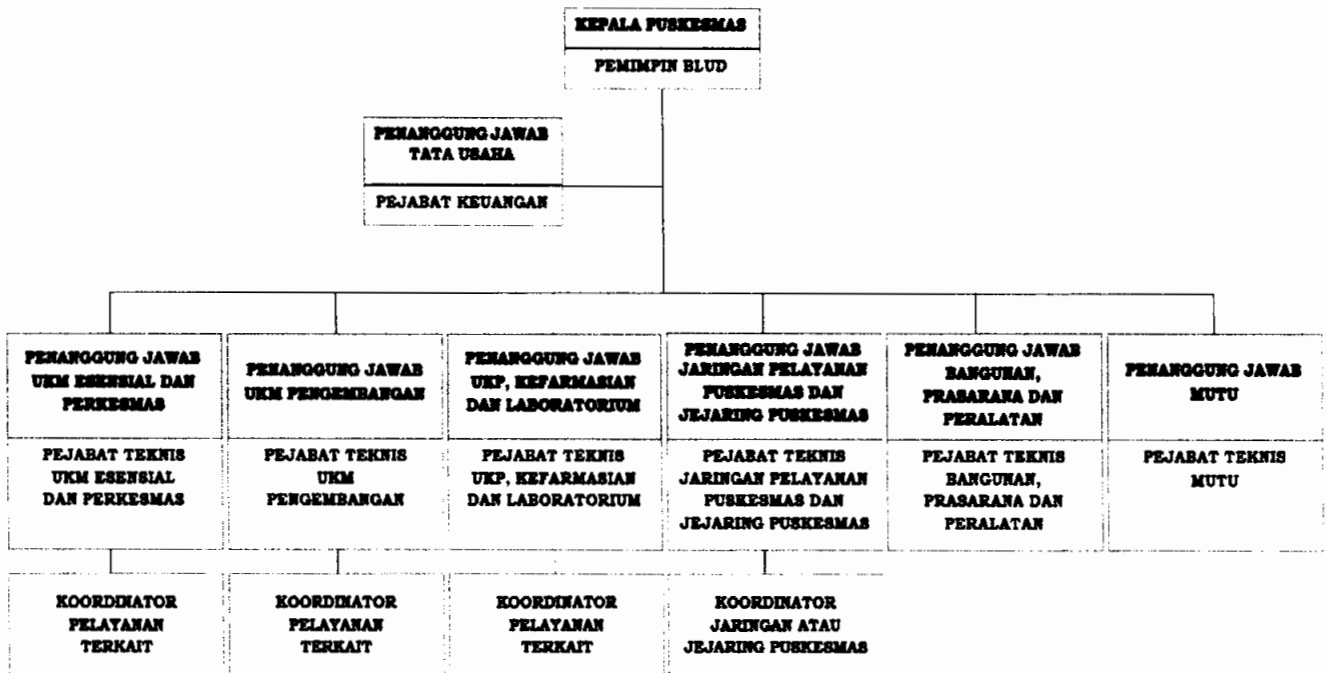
KEPALA PUSKESMAS

PEMIMPIN BLUD

PENANGGUNG JAWAB TATA USAHA

PEJABAT KEUANGAN

PENANGGUNG JAWAB UKM ESENSIAL DAN PERKESMAS

PEJABAT TEKNIS UKM ESENSIAL DAN PERKESMAS

PENANGGUNG JAWAB UKM PENGEMBANGAN

PEJABAT TEKNIS UKM PENGEMBANGAN

PENANGGUNG JAWAB UKP, KEFARMASIAN DAN LABORATORIUM

PEJABAT TEKNIS UKP, KEFARMASIAN DAN LABORATORIUM

PENANGGUNG JAWAB JARINGAN PELAYANAN PUSKESMAS DAN JEJARING PUSKESMAS

PEJABAT TEKNIS JARINGAN PELAYANAN PUSKESMAS DAN JEJARING PUSKESMAS

PENANGGUNG JAWAB BANGUNAN, PRASARANA DAN PERALATAN

PEJABAT TEKNIS BANGUNAN, PRASARANA DAN PERALATAN

PENANGGUNG JAWAB MUTU

PEJABAT TEKNIS MUTU

KOORDINATOR PELAYANAN TERKAIT

KOORDINATOR PELAYANAN TERKAIT

KOORDINATOR PELAYANAN TERKAIT

KOORDINATOR JARINGAN ATAU JEJARING PUSKESMAS